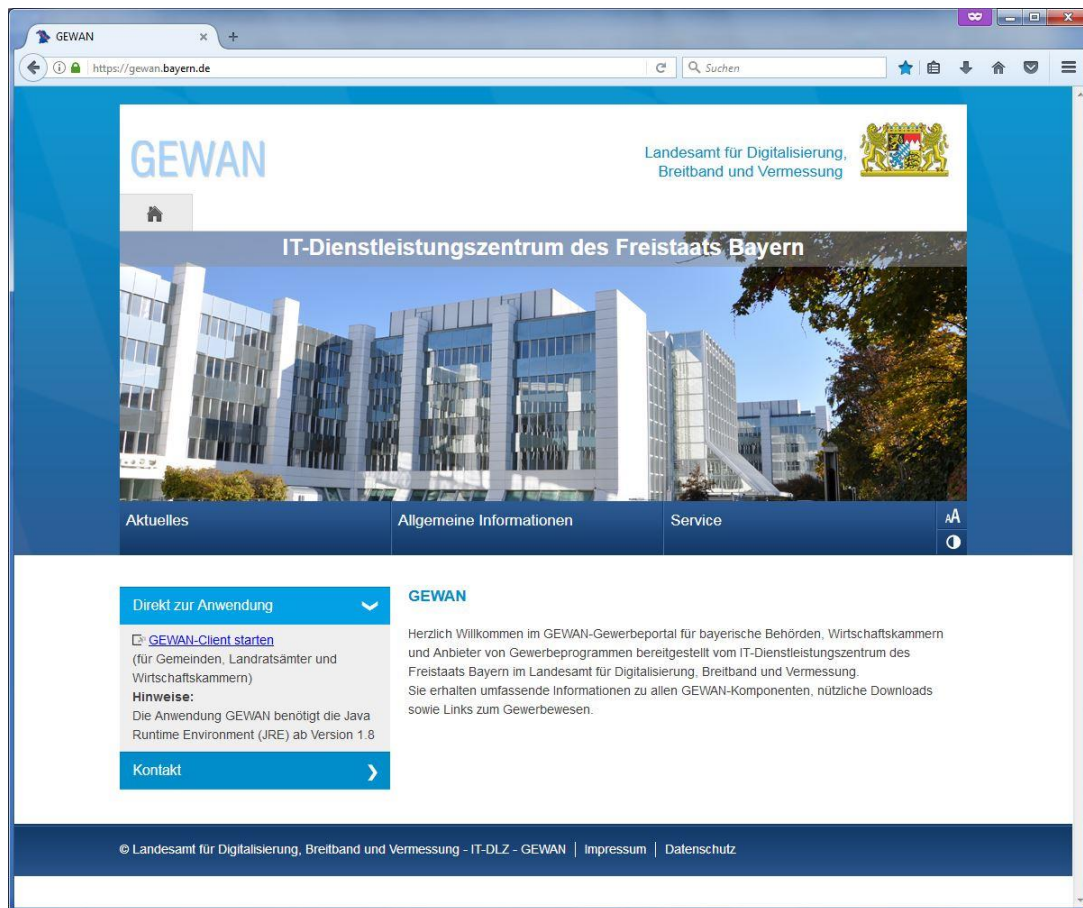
GEWAN ×

https://gewan.bayern.de

Suchen

GEWAN

Landesamt für Digitalisierung, Breitband und Vermessung

IT-Dienstleistungszentrum des Freistaats Bayern

Aktuelles | Allgemeine Informationen | Service

AA

Direkt zur Anwendung

GEWAN-Client starten
(für Gemeinden, Landratsämter und Wirtschaftskammern)
**Hinweise:**
Die Anwendung GEWAN benötigt die Java Runtime Environment (JRE) ab Version 1.8

Kontakt

GEWAN

Herzlich Willkommen im GEWAN-Gewerbeportal für bayerische Behörden, Wirtschaftskammern und Anbieter von Gewerbeprogrammen bereitgestellt vom IT-Dienstleistungszentrum des Freistaats Bayern im Landesamt für Digitalisierung, Breitband und Vermessung.
Sie erhalten umfassende Informationen zu allen GEWAN-Komponenten, nützliche Downloads sowie Links zum Gewerbewesen.

© Landesamt für Digitalisierung, Breitband und Vermessung - IT-DLZ - GEWAN | Impressum | Datenschutz